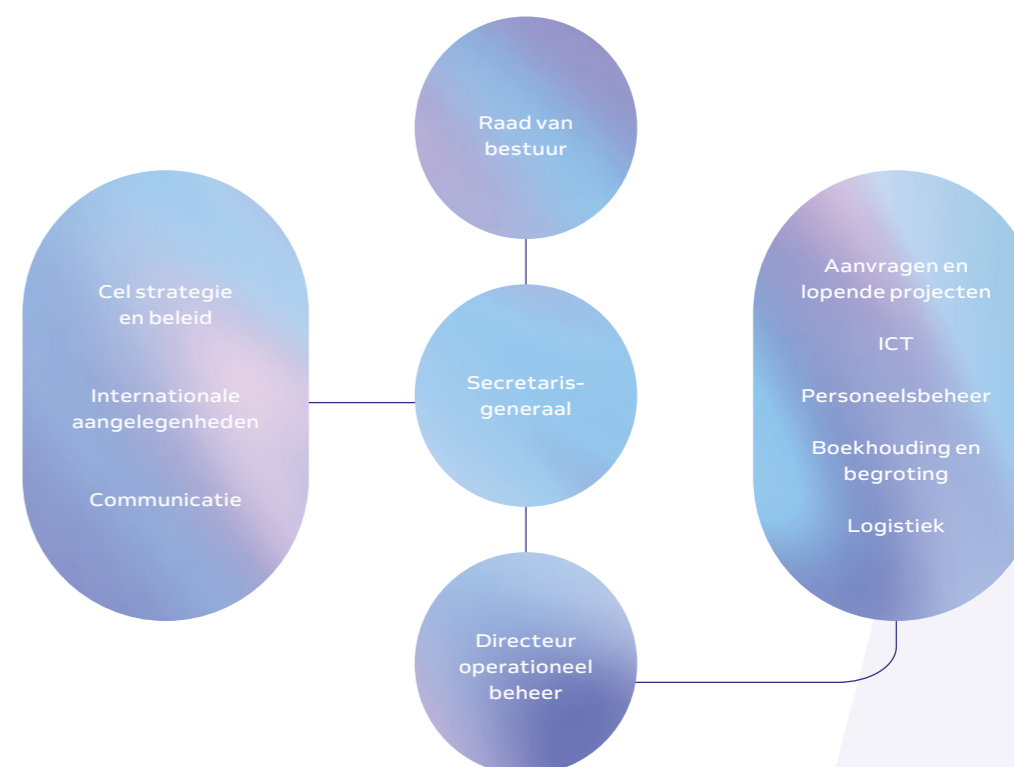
Raad van bestuur

Cel strategie en beleid

Internationale aangelegenheden

Communicatie

Secretaris-generaal

Aanvragen en lopende projecten

ICT

Personeelsbeheer

Boekhouding en begroting

Logistiek

Directeur operationeel beheer